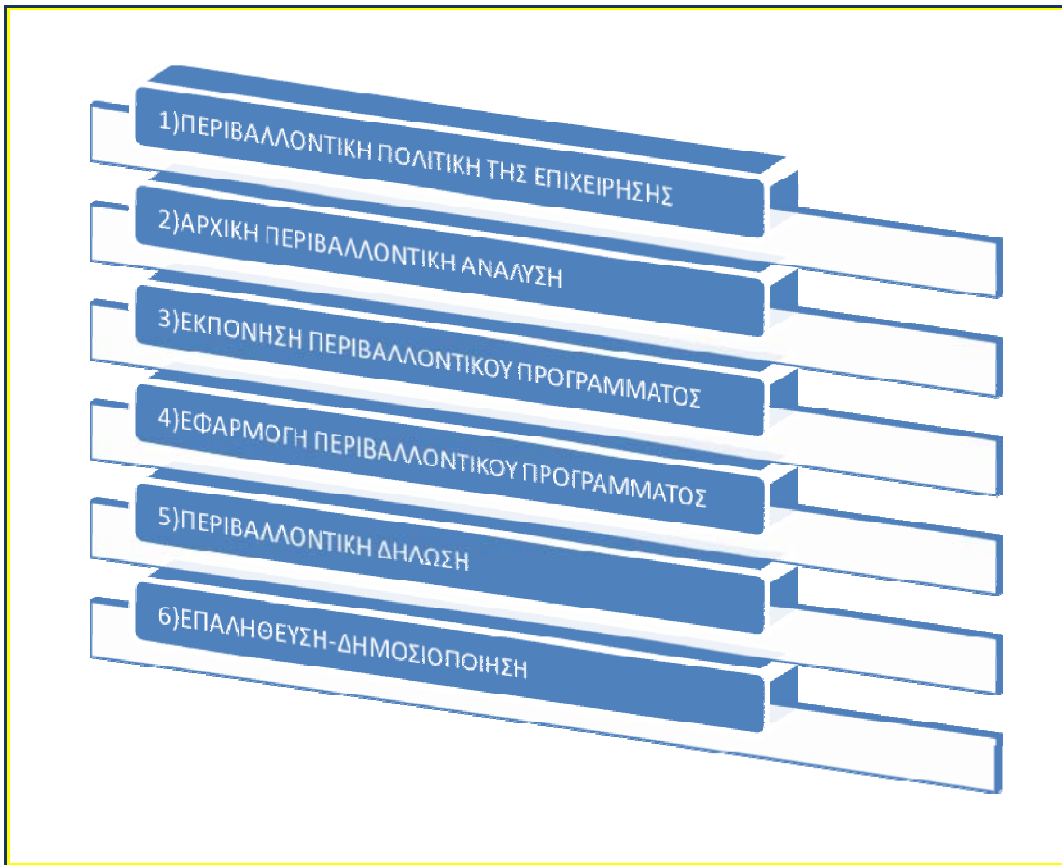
1)ΠΕΡΙΒΑΛΛΟΝΤΙΚΗ ΠΟΛΙΤΙΚΗ ΤΗΣ ΕΠΙΧΕΙΡΗΣΗΣ

2)ΑΡΧΙΚΗ ΠΕΡΙΒΑΛΛΟΝΤΙΚΗ ΑΝΑΛΥΣΗ

3)ΕΚΠΟΝΗΣΗ ΠΕΡΙΒΑΛΛΟΝΤΙΚΟΥ ΠΡΟΓΡΑΜΜΑΤΟΣ

4)ΕΦΑΡΜΟΓΗ ΠΕΡΙΒΑΛΛΟΝΤΙΚΟΥ ΠΡΟΓΡΑΜΜΑΤΟΣ

5)ΠΕΡΙΒΑΛΛΟΝΤΙΚΗ ΔΗΛΩΣΗ

6)ΕΠΑΛΗΘΕΥΣΗ-ΔΗΜΟΣΙΟΠΟΙΗΣΗ